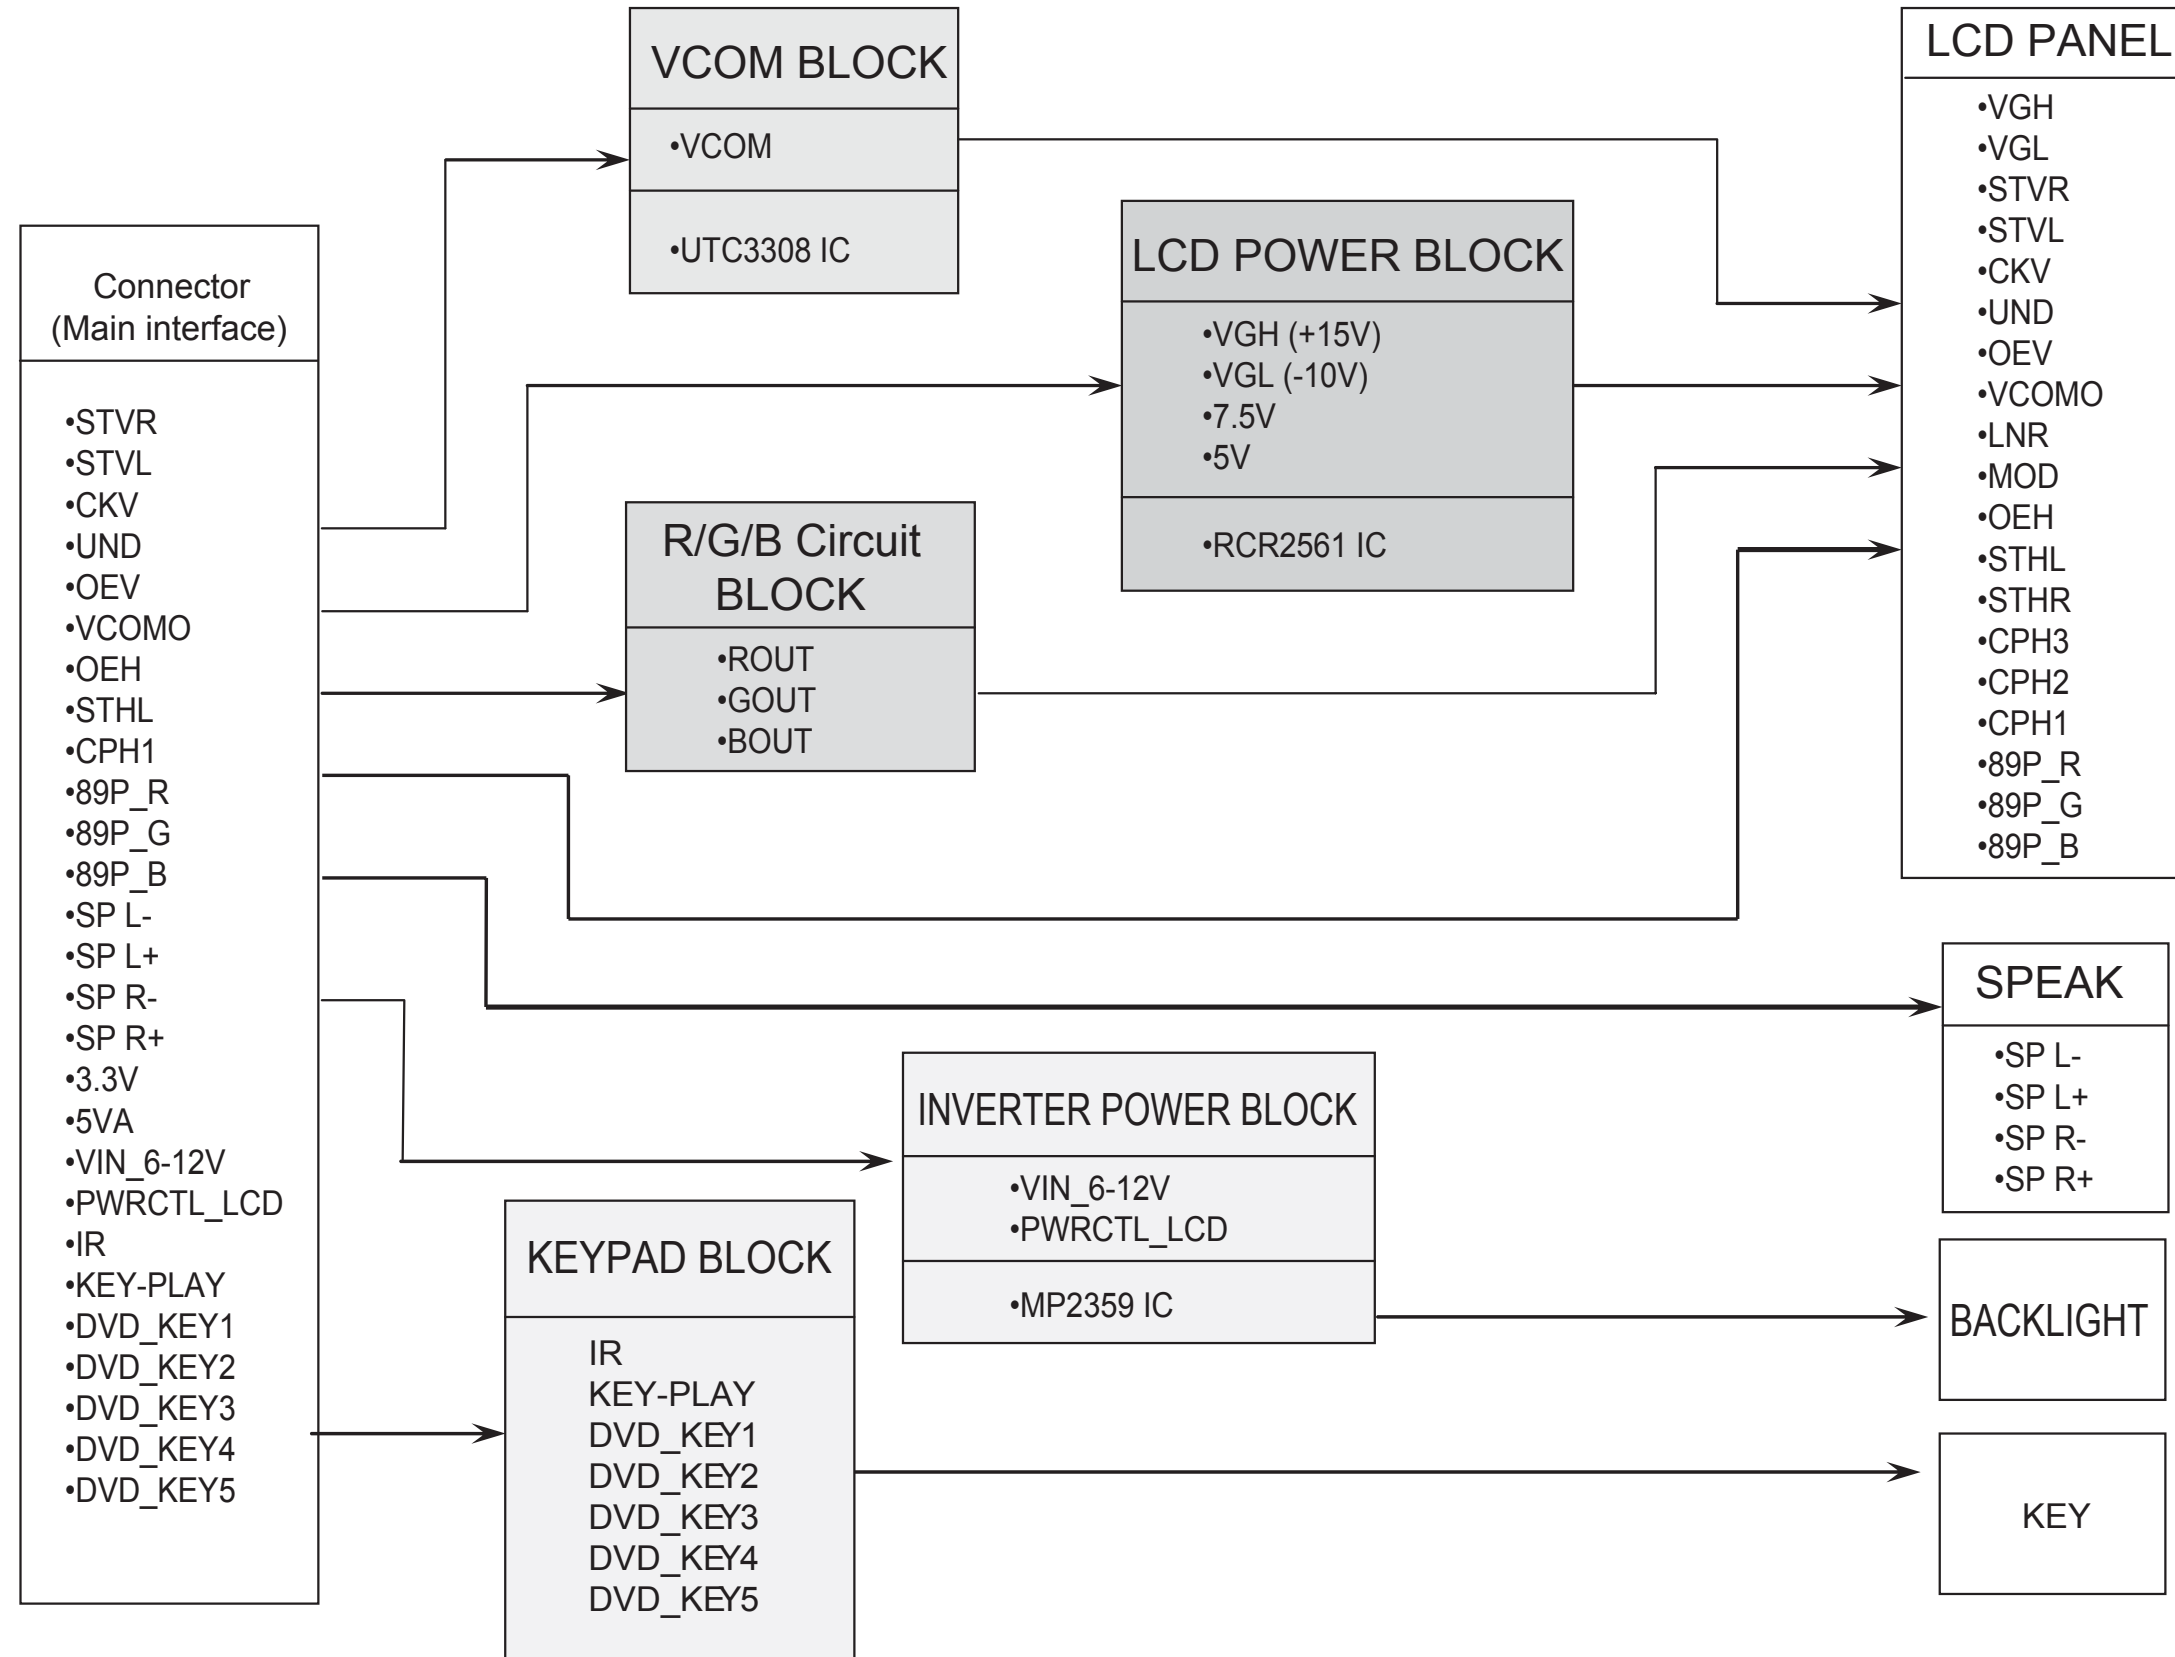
VCOM BLOCK
•VCOM
•UTC3308 IC

LCD PANEL
•VGH
•VGL
•STVR
•STVL
•CKV
•UND
•OEV
•VCOMO
•LNR
•MOD
•OEH
•STHL
•STHR
•CPH3
•CPH2
•CPH1
•89P_R
•89P_G
•89P_B

Connector
(Main interface)
•STVR
•STVL
•CKV
•UND
•OEV
•VCOMO
•OEH
•STHL
•CPH1
•89P_R
•89P_G
•89P_B
•SP L-
•SP L+
•SP R-
•SP R+
•3.3V
•5VA
•VIN_6-12V
•PWRCTL_LCD
•IR
•KEY-PLAY
•DVD_KEY1
•DVD_KEY2
•DVD_KEY3
•DVD_KEY4
•DVD_KEY5

LCD POWER BLOCK
•VGH (+15V)
•VGL (-10V)
•7.5V
•5V
•RCR2561 IC

R/G/B Circuit BLOCK
•ROUT
•GOUT
•BOUT

SPEAK
•SP L-
•SP L+
•SP R-
•SP R+

INVERTER POWER BLOCK
•VIN_6-12V
•PWRCTL_LCD
•MP2359 IC

BACKLIGHT

KEYPAD BLOCK
IR
KEY-PLAY
DVD_KEY1
DVD_KEY2
DVD_KEY3
DVD_KEY4
DVD_KEY5

KEY